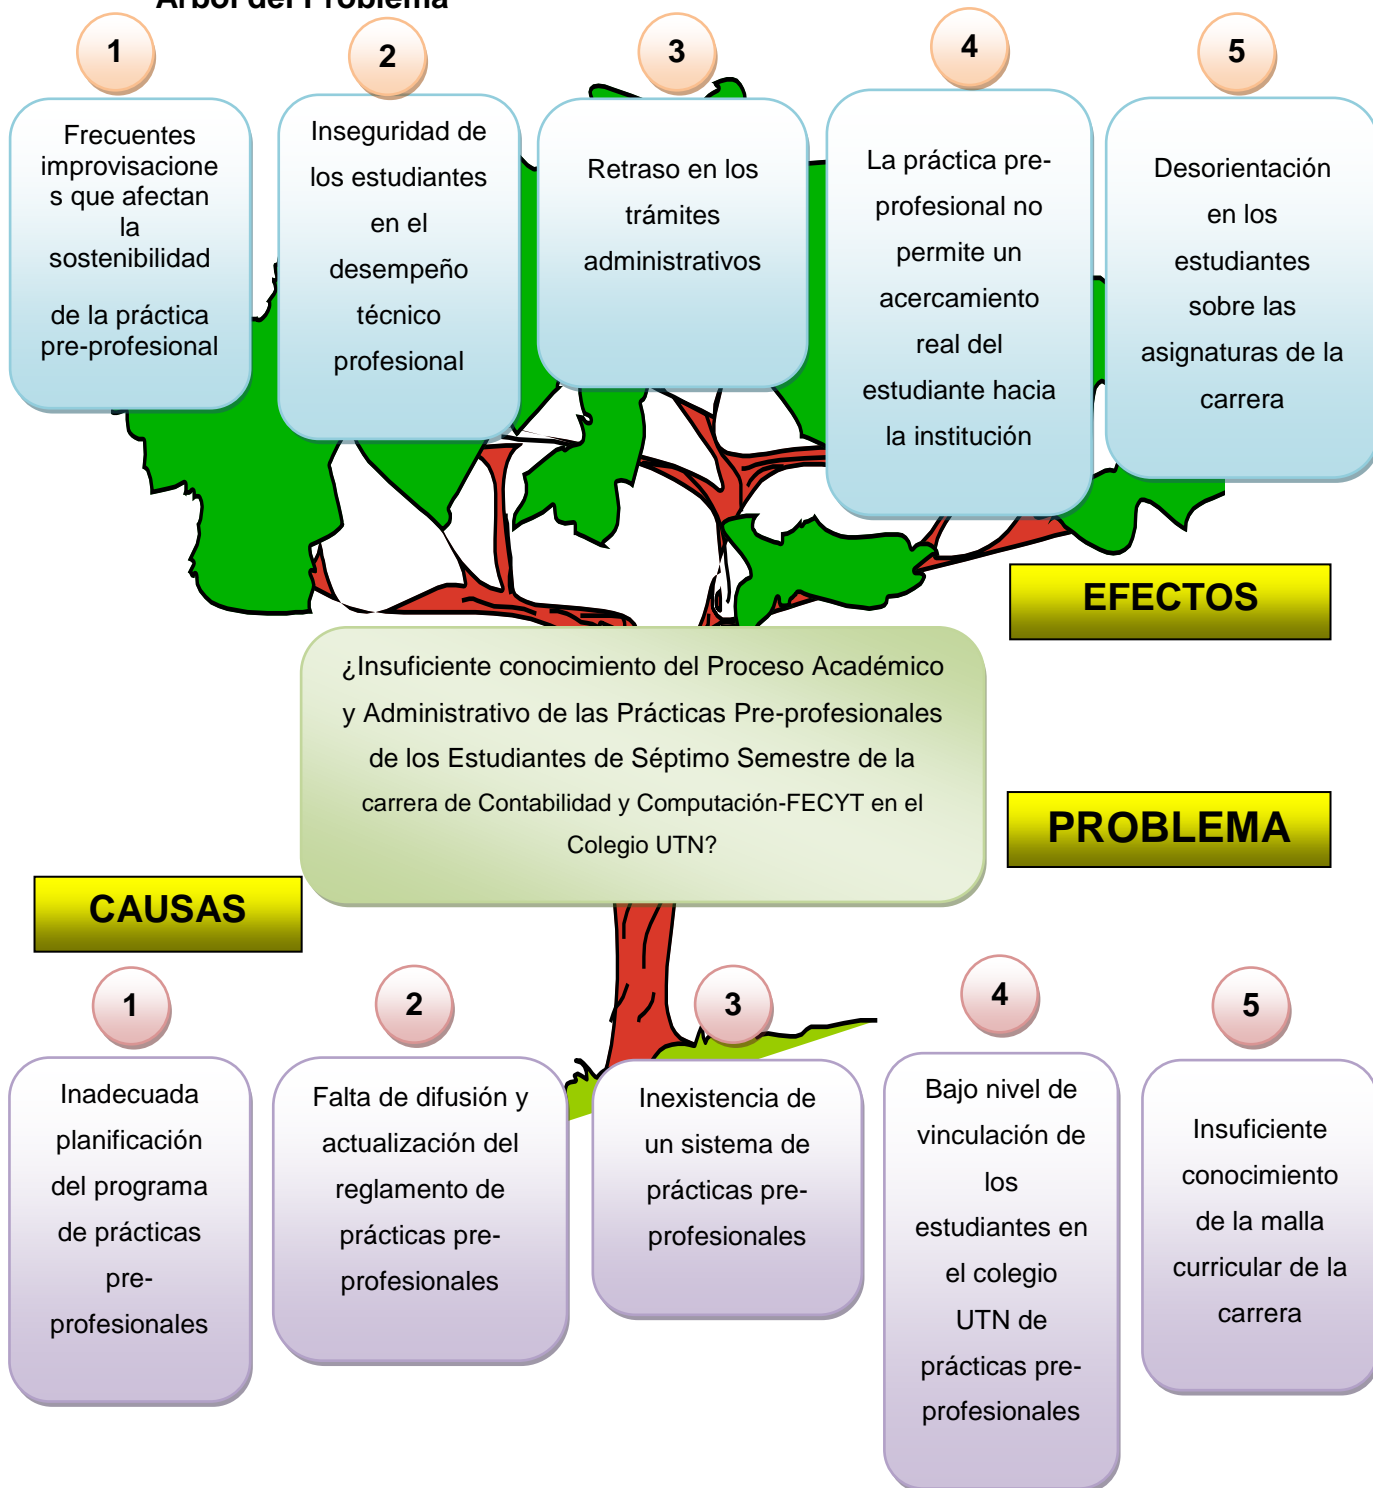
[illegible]

1

Frecuentes improvisaciones que afectan la sostenibilidad de la práctica pre-profesional

2

Inseguridad de los estudiantes en el desempeño técnico profesional

3

Retraso en los trámites administrativos

4

La práctica pre-profesional no permite un acercamiento real del estudiante hacia la institución

5

Desorientación en los estudiantes sobre las asignaturas de la carrera

EFECTOS

¿Insuficiente conocimiento del Proceso Académico y Administrativo de las Prácticas Pre-profesionales de los Estudiantes de Séptimo Semestre de la carrera de Contabilidad y Computación-FECYT en el Colegio UTN?

PROBLEMA

CAUSAS

1

Inadecuada planificación del programa de prácticas pre-profesionales

2

Falta de difusión y actualización del reglamento de prácticas pre-profesionales

3

Inexistencia de un sistema de prácticas pre-profesionales

4

Bajo nivel de vinculación de los estudiantes en el colegio UTN de prácticas pre-profesionales

5

Insuficiente conocimiento de la malla curricular de la carrera